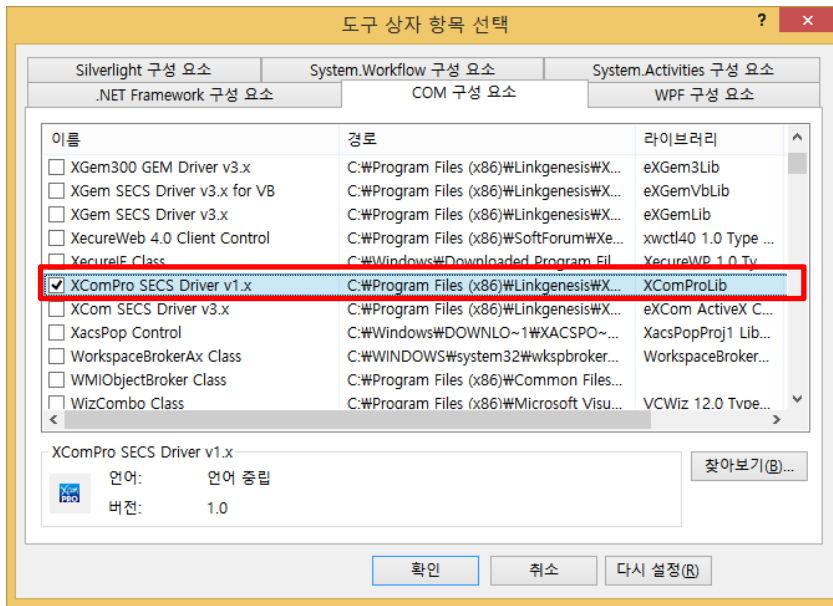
도구 상자 항목 선택

?

Silverlight 구성 요소
System.Workflow 구성 요소
System.Activities 구성 요소
.NET Framework 구성 요소
COM 구성 요소
WPF 구성 요소

| 이름 | 경로 | 라이브러리 |
|---|---|---|
| XGem300 GEM Driver v3.x | C:\Program Files (x86)\Linkgenesis\X... | eXGem3Lib |
| XGem SECS Driver v3.x for VB | C:\Program Files (x86)\Linkgenesis\X... | eXGemVbLib |
| XGem SECS Driver v3.x | C:\Program Files (x86)\Linkgenesis\X... | eXGemLib |
| XecureWeb 4.0 Client Control | C:\Program Files (x86)\SoftForum\Xe... | xwctl40 1.0 Type ... |
| XecureIF Class | C:\Windows\Downloaded Program Fil... | XecureWP 1.0 Ty... |
| XComPro SECS Driver v1.x | C:\Program Files (x86)\Linkgenesis\X... | XComProLib |
| XCom SECS Driver v3.x | C:\Program Files (x86)\Linkgenesis\X... | eXCom ActiveX C... |
| XacsPop Control | C:\Windows\DOWNLO~1\XACSPO~... | XacsPopProj1 Lib... |
| WorkspaceBrokerAx Class | C:\WINDOWS\system32\wkspbroker.... | WorkspaceBroker.... |
| WMIObjectBroker Class | C:\Program Files (x86)\Common Files... | |
| WizCombo Class | C:\Program Files (x86)\Microsoft Visu... | VCWiz 12.0 Type... |

XComPro SECS Driver v1.x
언어: 언어 중립
버전: 1.0

찾아보기(B)...

확인
취소
다시 설정(R)